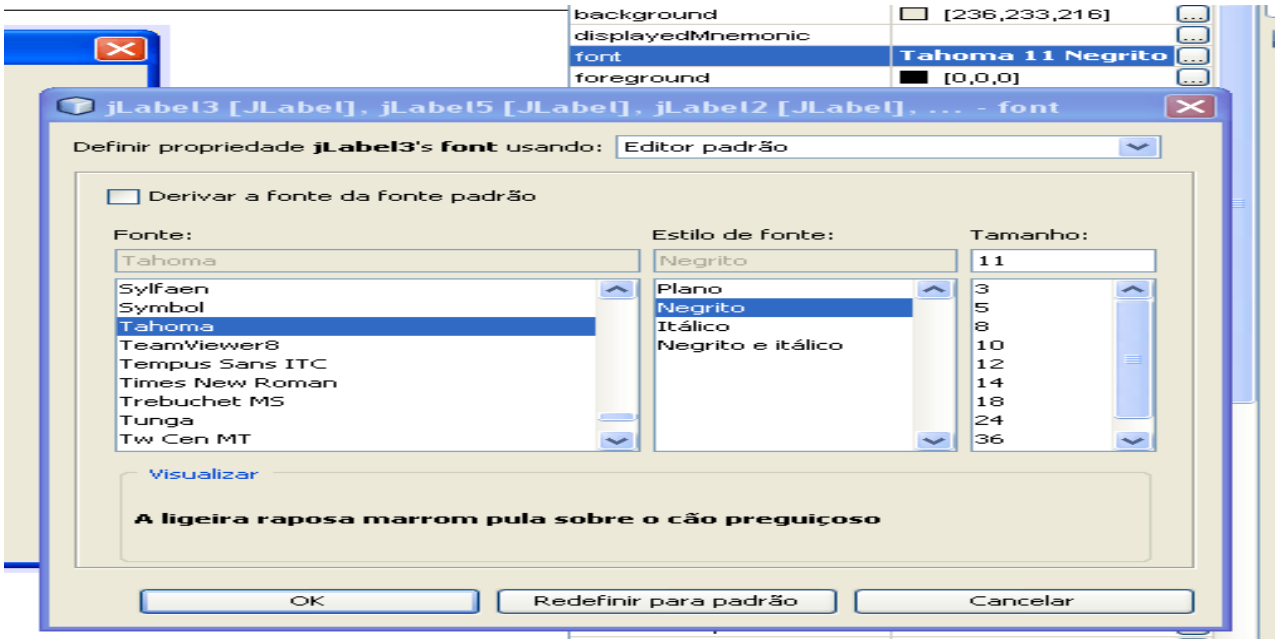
| background | [236,233,216] | ... |
|---|---|---|
| displayedMnemonic | | ... |
| font | Tahoma 11 Negrito | ... |
| foreground | [0,0,0] | ... |

jLabel3 [JLabel], jLabel5 [JLabel], jLabel2 [JLabel], ... - font

Definir propriedade **jLabel3**'s **font** usando: Editor padrão

Derivar a fonte da fonte padrão

Fonte:
Tahoma
Sylfaen
Symbol
Tahoma
TeamViewer8
Tempus Sans ITC
Times New Roman
Trebuchet MS
Tunga
Tw Cen MT

Estilo de fonte:
Negrito
Plano
Negrito
Itálico
Negrito e itálico

Tamanho:
11
3
5
8
10
12
14
18
24
36

Visualizar

**A ligeira raposa marrom pula sobre o cão preguiçoso**

OK
Redefinir para padrão
Cancelar